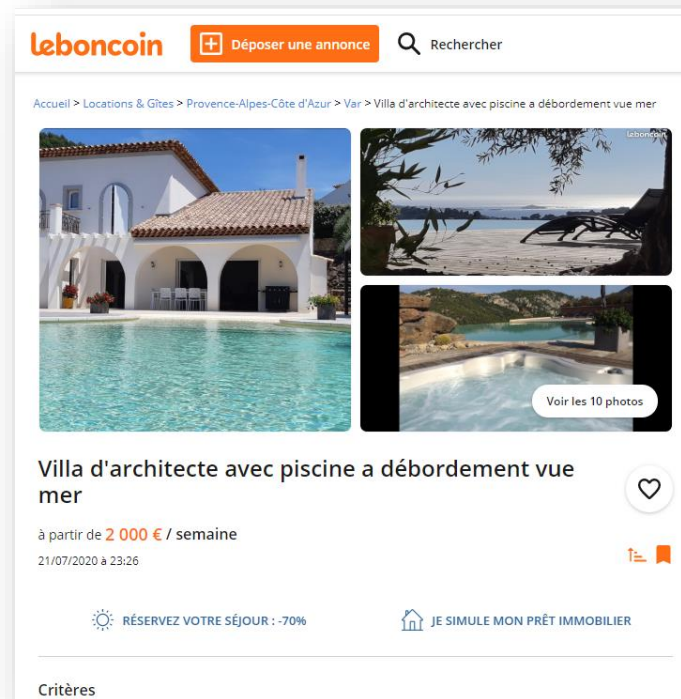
leboncoin

Déposer une annonce

Rechercher

Accueil > Locations & Gîtes > Provence-Alpes-Côte d'Azur > Var > Villa d'architecte avec piscine a débordement vue mer

leboncoin

Voir les 10 photos

Villa d'architecte avec piscine a débordement vue mer

à partir de 2 000 € / semaine

21/07/2020 à 23:26

RÉSERVEZ VOTRE SÉJOUR : -70%

JE SIMULE MON PRÊT IMMOBILIER

Critères